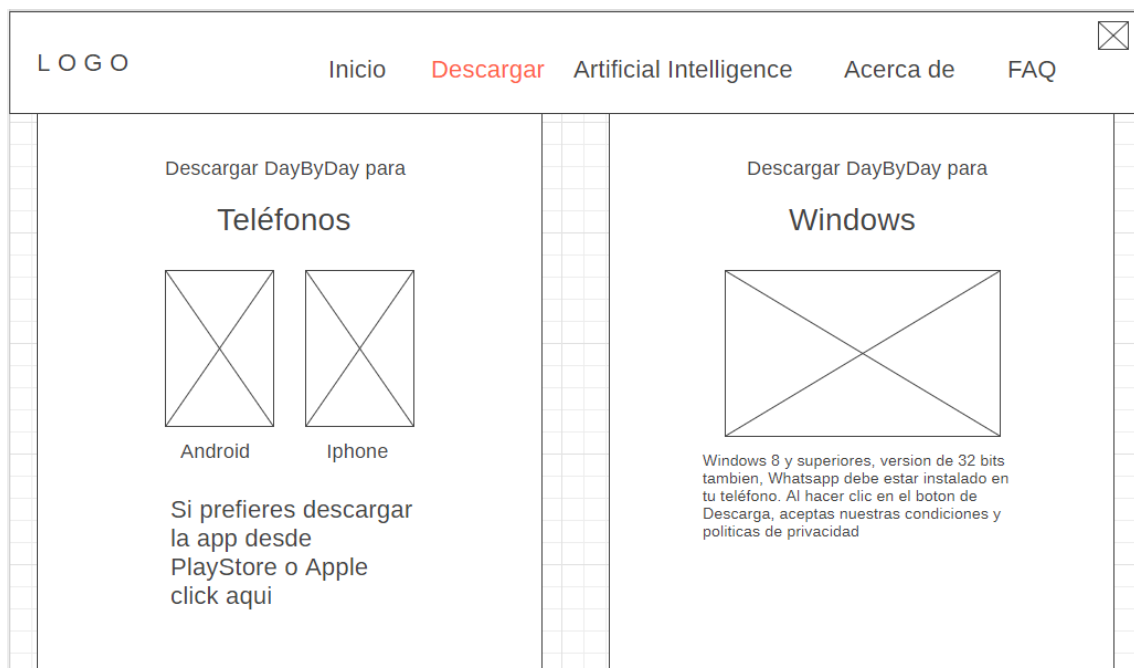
LOGO

Inicio Descargar Artificial Intelligence Acerca de FAQ

Descargar DayByDay para

Teléfonos

Android

Iphone

Si prefieres descargar la app desde PlayStore o Apple click aqui

Descargar DayByDay para

Windows

Windows 8 y superiores, version de 32 bits tambien, Whatsapp debe estar instalado en tu teléfono. Al hacer clic en el boton de Descarga, aceptas nuestras condiciones y politicas de privacidad